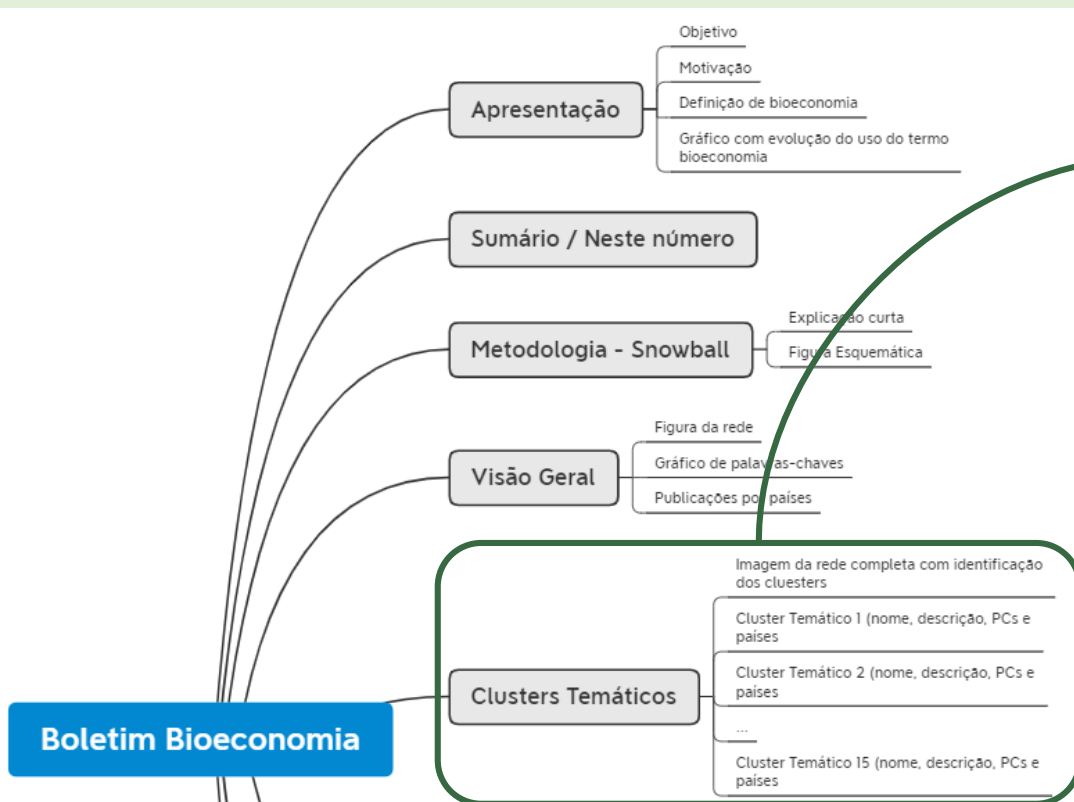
Boletim Bioeconomia

Apresentação
Objetivo
Motivação
Definição de bioeconomia
Gráfico com evolução do uso do termo bioeconomia

Sumário / Neste número

Metodologia - Snowball
Explicação curta
Figura Esquemática

Visão Geral
Figura da rede
Gráfico de palavras-chaves
Publicações por países

Clusters Temáticos
Imagem da rede completa com identificação dos cluesters
Cluster Temático 1 (nome, descrição, PCs e países
Cluster Temático 2 (nome, descrição, PCs e países
...
Cluster Temático 15 (nome, descrição, PCs e países